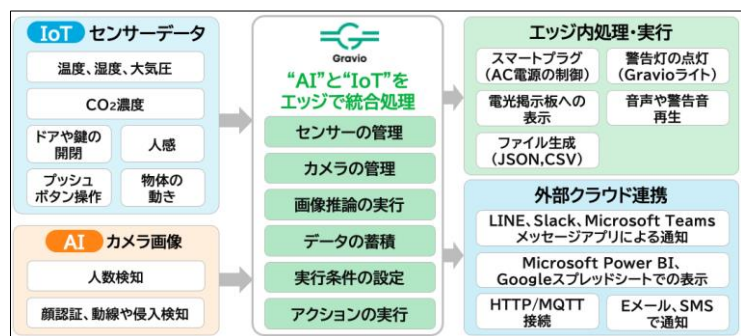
IoT センサーデータ

温度、湿度、大気圧

$CO_2$濃度

ドアや鍵の開閉

人感

プッシュボタン操作

物体の動き

AI カメラ画像

人数検知

顔認証、動線や侵入検知

Gravio

“AI”と“IoT”をエッジで統合処理

センサーの管理

カメラの管理

画像推論の実行

データの蓄積

実行条件の設定

アクションの実行

エッジ内処理・実行

スマートプラグ（AC電源の制御）

警告灯の点灯（Gravioライト）

電光掲示板への表示

音声や警告音再生

ファイル生成（JSON,CSV）

外部クラウド連携

LINE、Slack、Microsoft Teams メッセージアプリによる通知

Microsoft Power BI、Googleスプレッドシートでの表示

HTTP/MQTT接続

Eメール、SMSで通知